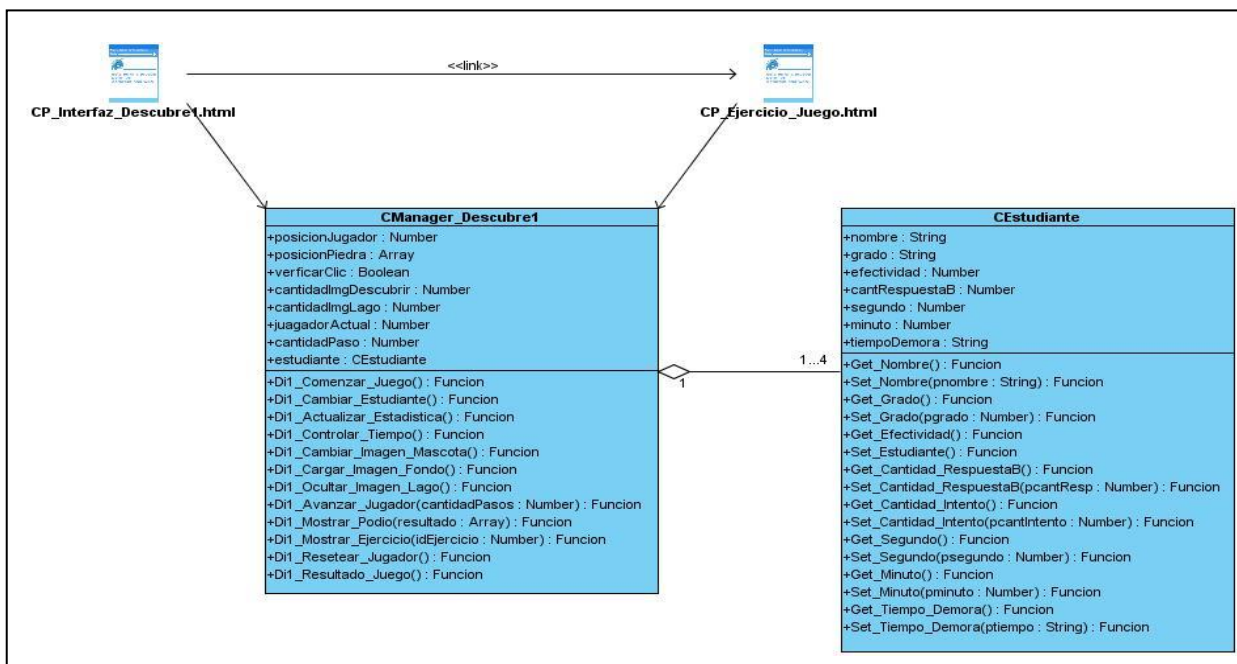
<<link>>

CP_Interfaz_Descubre1.html

CP_Ejercicio_Juego.html

CManager_Descubre1
+posicionJugador : Number
+posicionPiedra : Array
+verficarClic : Boolean
+cantidadImgDescubrir : Number
+cantidadImgLago : Number
+juagadorActual : Number
+cantidadPaso : Number
+estudiante : CEstudiante
+Di1_Comenzar_Juego() : Funcion
+Di1_Cambiar_Estudiante() : Funcion
+Di1_Actualizar_Estadistica() : Funcion
+Di1_Controlar_Tiempo() : Funcion
+Di1_Cambiar_Imagen_Mascota() : Funcion
+Di1_Cargar_Imagen_Fondo() : Funcion
+Di1_Ocultar_Imagen_Lago() : Funcion
+Di1_Avanzar_Jugador(cantidadPasos : Number) : Funcion
+Di1_Mostrar_Podio(resultado : Array) : Funcion
+Di1_Mostrar_Ejercicio(idEjercicio : Number) : Funcion
+Di1_Resetear_Jugador() : Funcion
+Di1_Resultado_Juego() : Funcion

1

1...4

CEstudiante
+nombre : String
+grado : String
+efectividad : Number
+cantRespuestaB : Number
+segundo : Number
+minuto : Number
+tiempoDemora : String
+Get_Nombre() : Funcion
+Set_Nombre(pnombre : String) : Funcion
+Get_Grado() : Funcion
+Set_Grado(pgrado : Number) : Funcion
+Get_Efectividad() : Funcion
+Set_Estudiante() : Funcion
+Get_Cantidad_RespuestaB() : Funcion
+Set_Cantidad_RespuestaB(pcantResp : Number) : Funcion
+Get_Cantidad_Intento() : Funcion
+Set_Cantidad_Intento(pcantIntento : Number) : Funcion
+Get_Segundo() : Funcion
+Set_Segundo(psegundo : Number) : Funcion
+Get_Minuto() : Funcion
+Set_Minuto(pminuto : Number) : Funcion
+Get_Tiempo_Demora() : Funcion
+Set_Tiempo_Demora(ptiempo : String) : Funcion